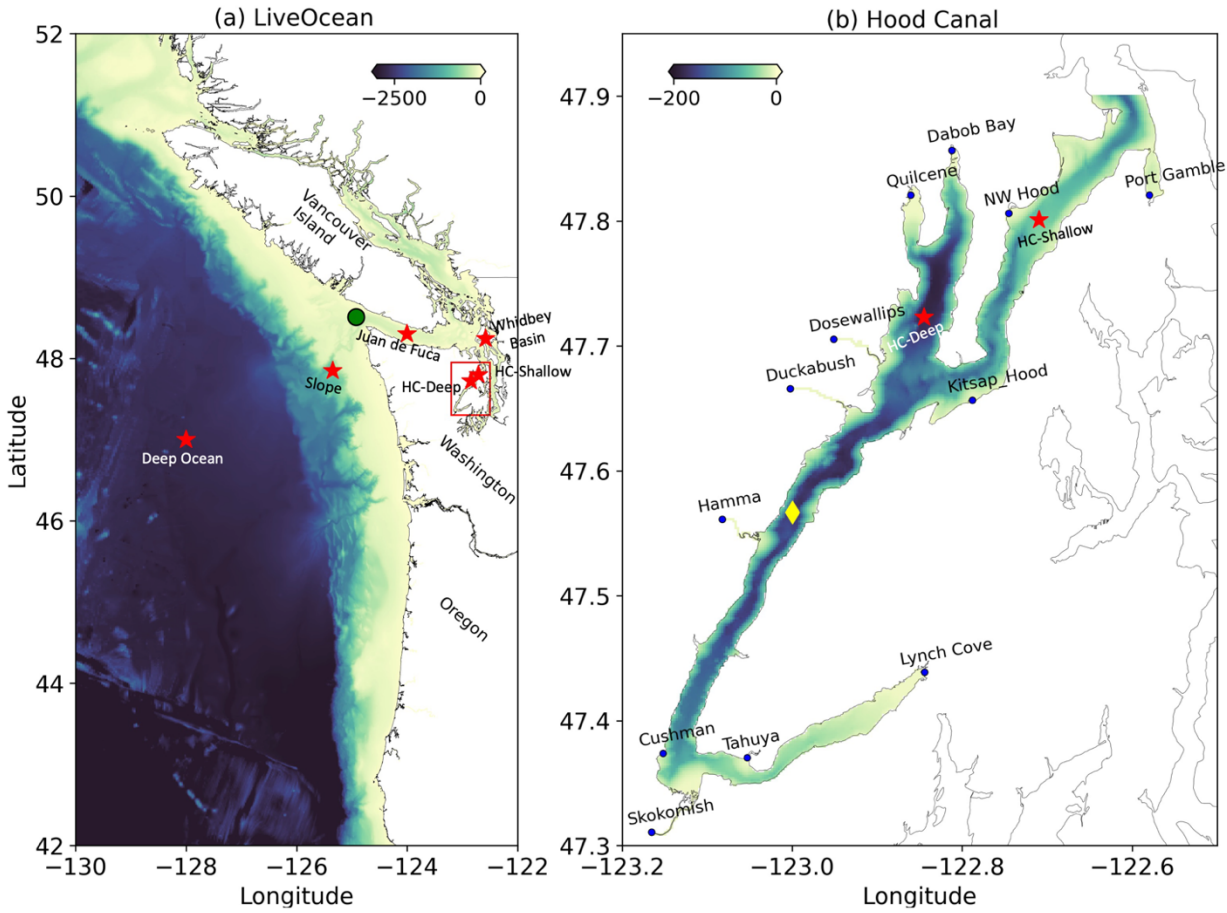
(a) LiveOcean

−2500 0

52
50
48
46
44
42

Latitude

Vancouver Island
Juan de Fuca
Whidbey Basin
Slope
HC-Deep
HC-Shallow
Deep Ocean
Washington
Oregon

−130 −128 −126 −124 −122
Longitude

(b) Hood Canal

−200 0

47.9
47.8
47.7
47.6
47.5
47.4
47.3

Dabob Bay
Quilcene
NW Hood
Port Gamble
HC-Shallow
Dosewallips
HC-Deep
Duckabush
Kitsap_Hood
Hamma
Lynch Cove
Cushman
Tahuya
Skokomish

−123.2 −123.0 −122.8 −122.6
Longitude